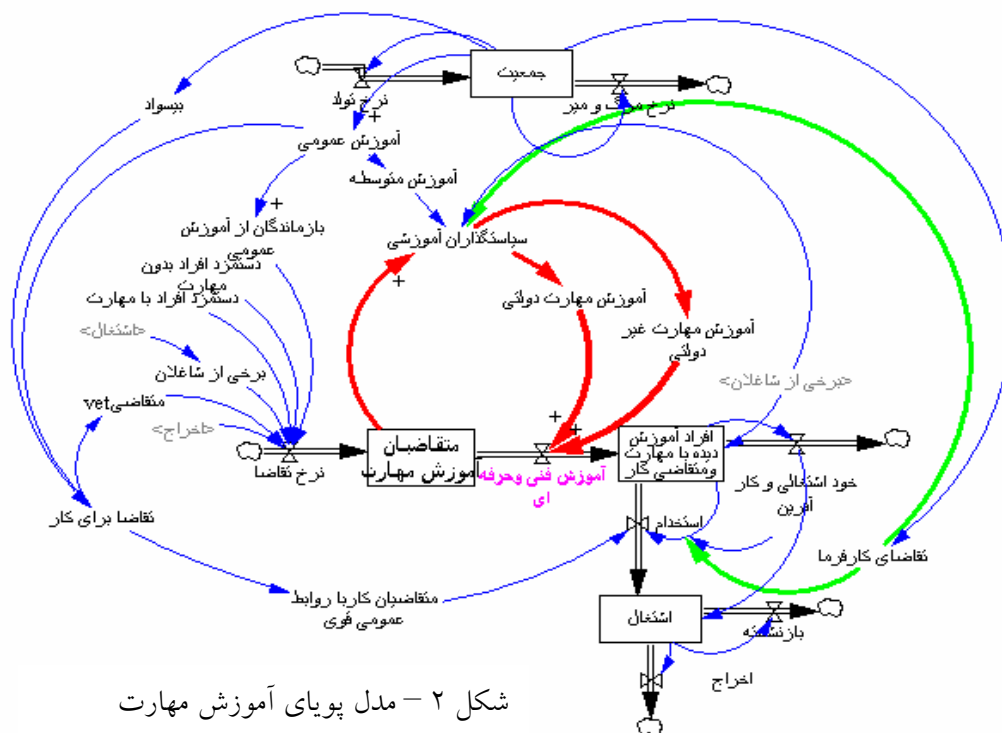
جمعیت

نرخ تولد

نرخ مرگ و میر

بیسواد

آموزش عمومی

آموزش متوسطه

بازماندگان از آموزش عمومی

سیاستگذاران آموزشی

دستمزد افراد بدون مهارت

دستمزد افراد با مهارت

آموزش مهارت دولتی

آموزش مهارت غیر دولتی

<اشتغال>

برخی از شاغلان

<برخی از شاغلان>

متقاضیvet

<اخراج>

نرخ تقاضا

متقاضیان آموزش مهارت

آموزش فنی وحرفه ای

افراد آموزش دیده با مهارت ومتقاضی کار

خود اشتغالی و کار آفرین

تقاضا برای کار

استخدام

تقاضای کارفرما

متقاضیان کاربا روابط عمومی قوی

اشتغال

بازنشسته

اخراج

+

+

+

+

+

شکل ۲ – مدل پویای آموزش مهارت